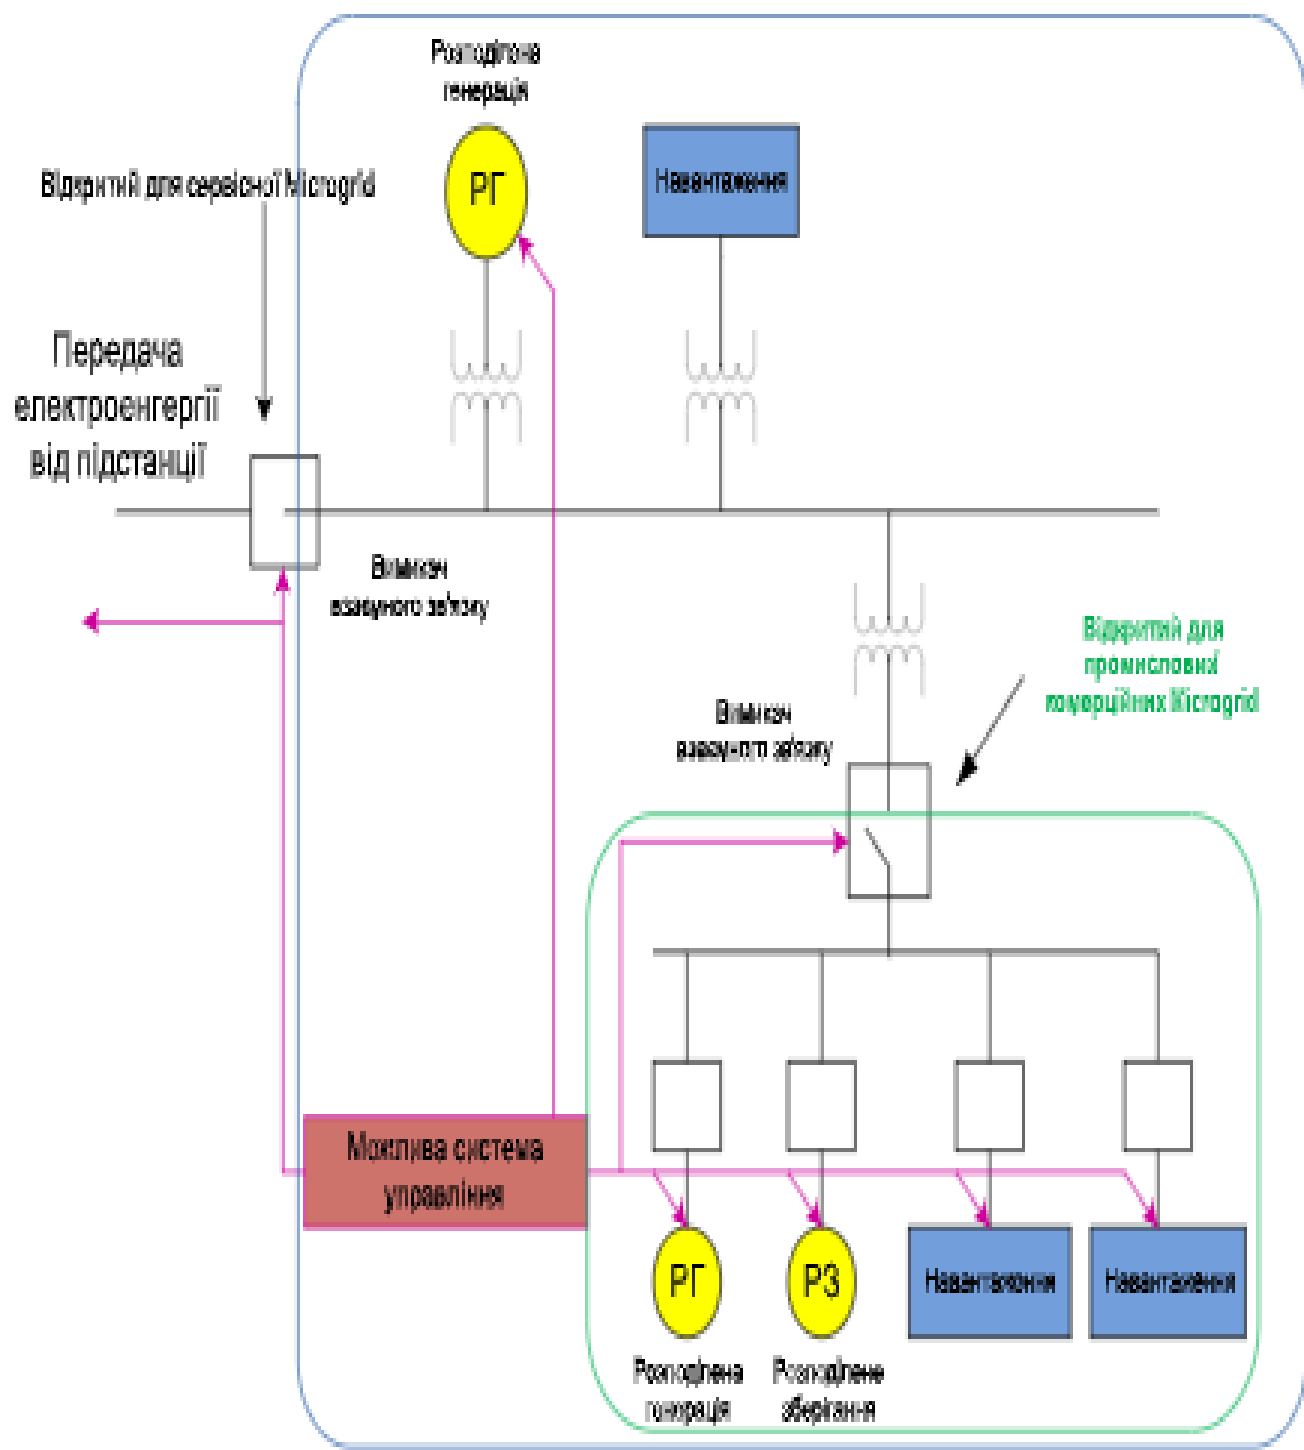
Розподілена генерація

Навантаження

Відкритий для сервісної Microgrid

РГ

Передача електроенергії від підстанції

Вимикач взаємного зв'язку

Відкритий для промислової комерційних Microgrid

Вимикач взаємного зв'язку

Можлива система управління

РГ

РЗ

Навантаження

Навантаження

Розподілена генерація

Розподілене зберігання